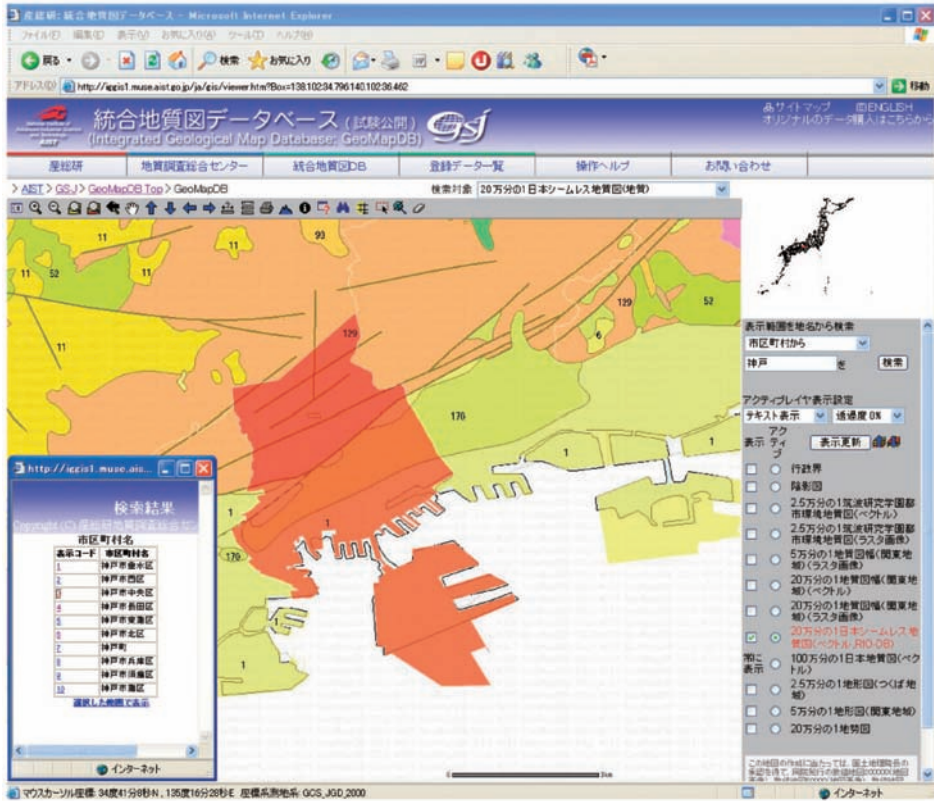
産総研: 統合地質図データベース - Microsoft Internet Explorer

ファイル(F) 編集(E) 表示(V) お気に入り(A) ツール(T) ヘルプ(H)

戻る 検索 お気に入り

アドレス(D) http://iggis1.muse.aist.go.jp/ja/gis/viewer.htm?Box=138.102:34.796:140.102:36.462

移動

統合地質図データベース (試験公開)
(Integrated Geological Map Database: GeoMapDB)

サイトマップ ENGLISH
オリジナルのデータ購入はこちらから

産総研 | 地質調査総合センター | 統合地質図DB | 登録データ一覧 | 操作ヘルプ | お問い合わせ

> AIST > GSJ > GeoMapDB Top > GeoMapDB

検索対象 20万分の1日本シームレス地質図(地質)

11 11 93 11 52 11 129 52 129 6 11 176 1 1 1 176 1

表示範囲を地名から検索
市区町村から
神戸 を 検索

アクティブレイヤ表示設定
テキスト表示 透過度 0%

表示 アクティブ 表示更新

行政界
陰影図
2.5万分の1筑波研究学園都市環境地質図(ベクトル)
2.5万分の1筑波研究学園都市環境地質図(ラスタ画像)
5万分の1地質図幅(関東地域)(ラスタ画像)
20万分の1地質図幅(関東地域)(ベクトル)
20万分の1地質図幅(関東地域)(ラスタ画像)
20万分の1日本シームレス地質図(ベクトル,RIO-DB)
常に表示 100万分の1日本地質図(ベクトル)
2.5万分の1地形図(つくば地域)
5万分の1地形図(関東地域)
20万分の1地勢図

http://iggis1.muse.ais...

検索結果
Copyright (C) 産総研地質調査総合セ

市区町村名

| 表示コード | 市区町村名 |
|---|---|
| 1 | 神戸市垂水区 |
| 2 | 神戸市西区 |
| 3 | 神戸市中央区 |
| 4 | 神戸市長田区 |
| 5 | 神戸市東灘区 |
| 6 | 神戸市北区 |
| 7 | 神戸町 |
| 8 | 神戸市兵庫区 |
| 9 | 神戸市須磨区 |
| 10 | 神戸市灘区 |

選択した範囲で表示

インターネット

3km

マウスカーソル座標: 34度41分8秒N , 135度16分28秒E 座標系測地系: GCS_JGD_2000

インターネット